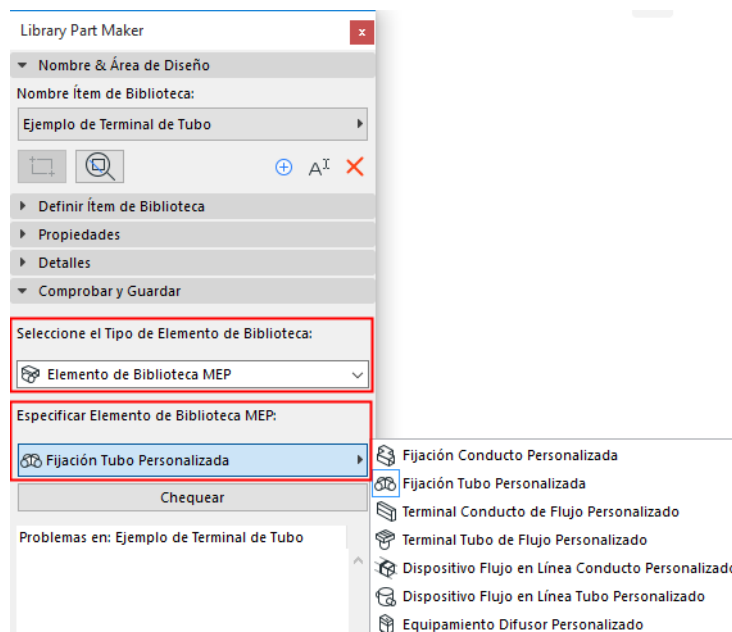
Library Part Maker

Nombre & Área de Diseño

Nombre Ítem de Biblioteca:

Ejemplo de Terminal de Tubo

Definir Ítem de Biblioteca

Propiedades

Detalles

Comprobar y Guardar

Seleccione el Tipo de Elemento de Biblioteca:

Elemento de Biblioteca MEP

Especificar Elemento de Biblioteca MEP:

Fijación Tubo Personalizada

Chequear

Problemas en: Ejemplo de Terminal de Tubo

Fijación Conducto Personalizada
Fijación Tubo Personalizada
Terminal Conducto de Flujo Personalizado
Terminal Tubo de Flujo Personalizado
Dispositivo Flujo en Línea Conducto Personalizado
Dispositivo Flujo en Línea Tubo Personalizado
Equipamiento Difusor Personalizado